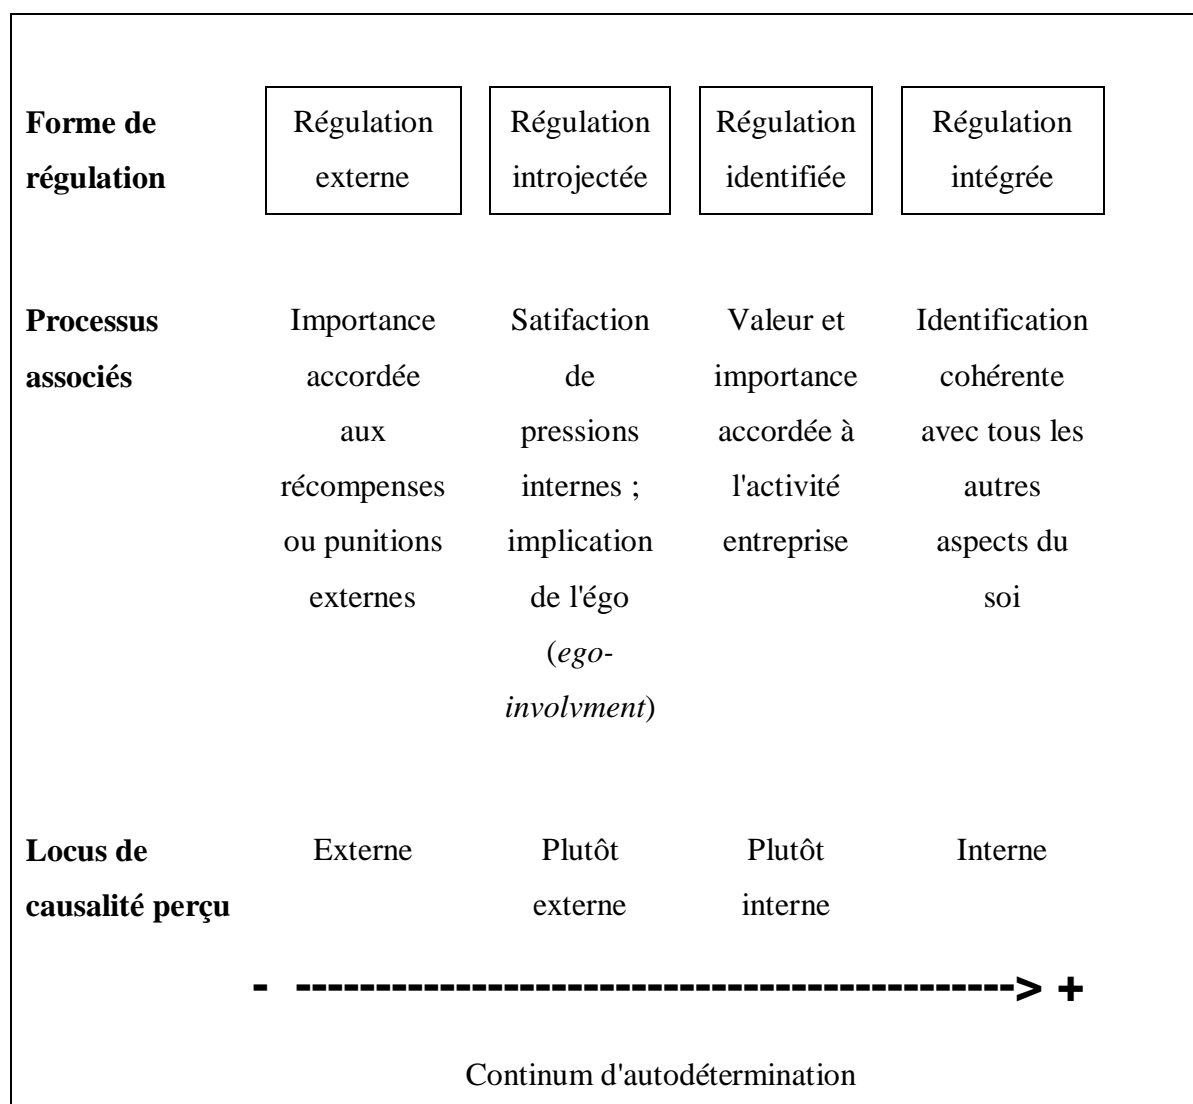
| | | | | |
|---|---|---|---|---|
| **Forme de régulation** | Régulation externe | Régulation introjectée | Régulation identifiée | Régulation intégrée |
| **Processus associés** | Importance accordée aux récompenses ou punitions externes | Satifaction de pressions internes ; implication de l'égo (*ego-involvment*) | Valeur et importance accordée à l'activité entreprise | Identification cohérente avec tous les autres aspects du soi |
| **Locus de causalité perçu** | Externe | Plutôt externe | Plutôt interne | Interne |

**- ------------------------------------------> +**

Continum d'autodétermination